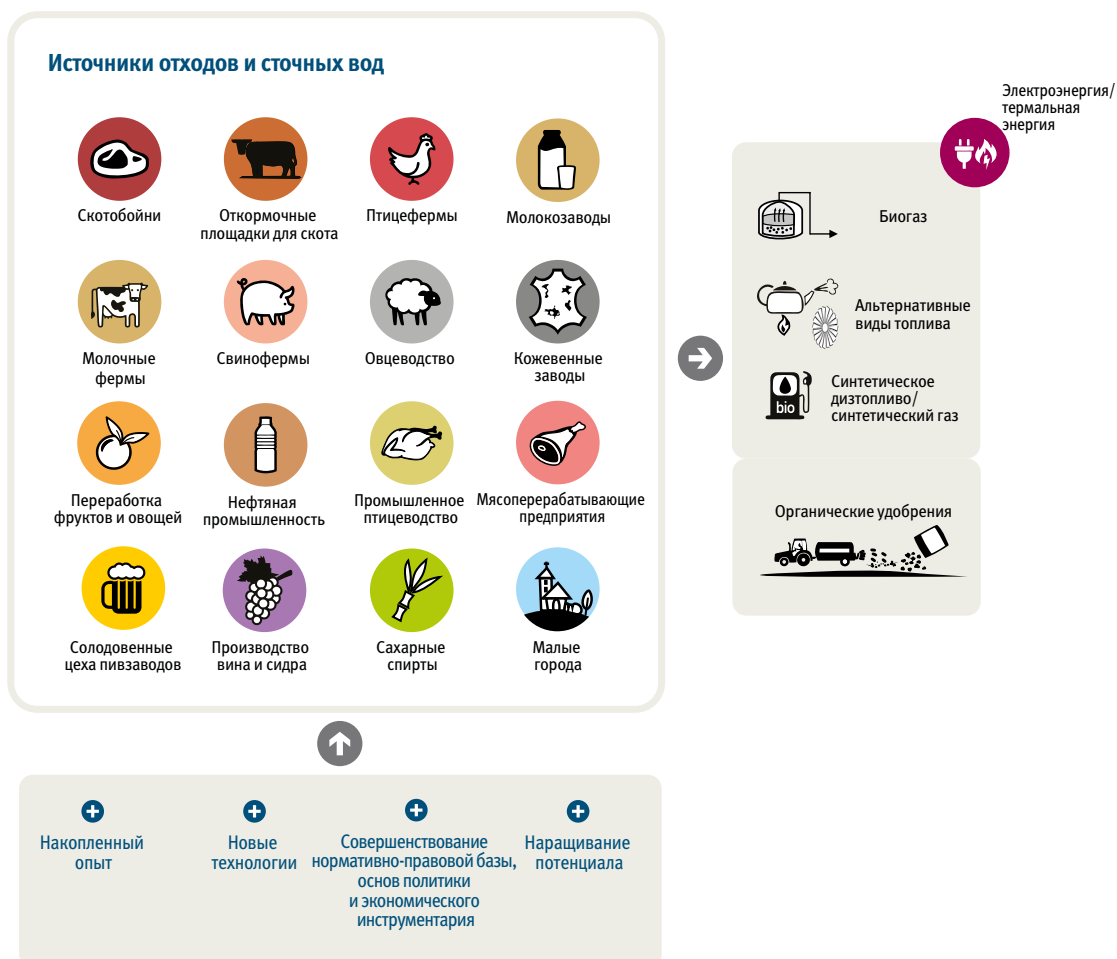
Источники отходов и сточных вод

Скотобойни

Откормочные площадки для скота

Птицефермы

Молокозаводы

Молочные фермы

Свинофермы

Овцеводство

Кожевенные заводы

Переработка фруктов и овощей

Нефтяная промышленность

Промышленное птицеводство

Мясоперерабатывающие предприятия

Солодовенные цеха пивзаводов

Производство вина и сидра

Сахарные спирты

Малые города

Электроэнергия/ термальная энергия

Биогаз

Альтернативные виды топлива

bio

Синтетическое дизтопливо/ синтетический газ

Органические удобрения

Накопленный опыт

Новые технологии

Совершенствование нормативно-правовой базы, основ политики и экономического инструментария

Наращивание потенциала